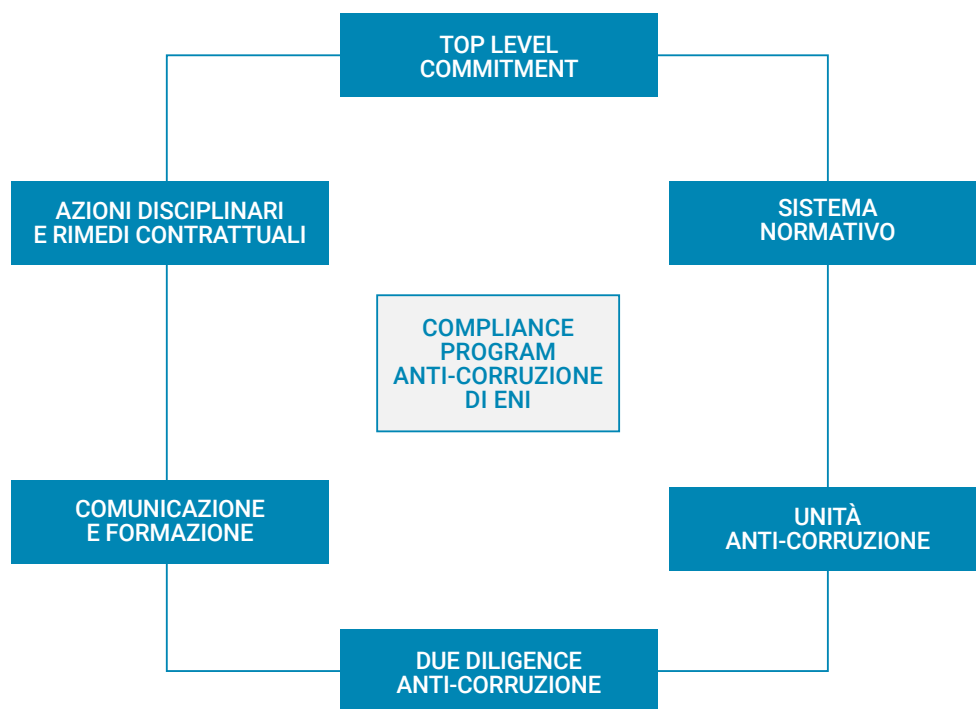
TOP LEVEL COMMITMENT

AZIONI DISCIPLINARI E RIMEDI CONTRATTUALI

SISTEMA NORMATIVO

COMPLIANCE PROGRAM ANTI-CORRUZIONE DI ENI

COMUNICAZIONE E FORMAZIONE

UNITÀ ANTI-CORRUZIONE

DUE DILIGENCE ANTI-CORRUZIONE